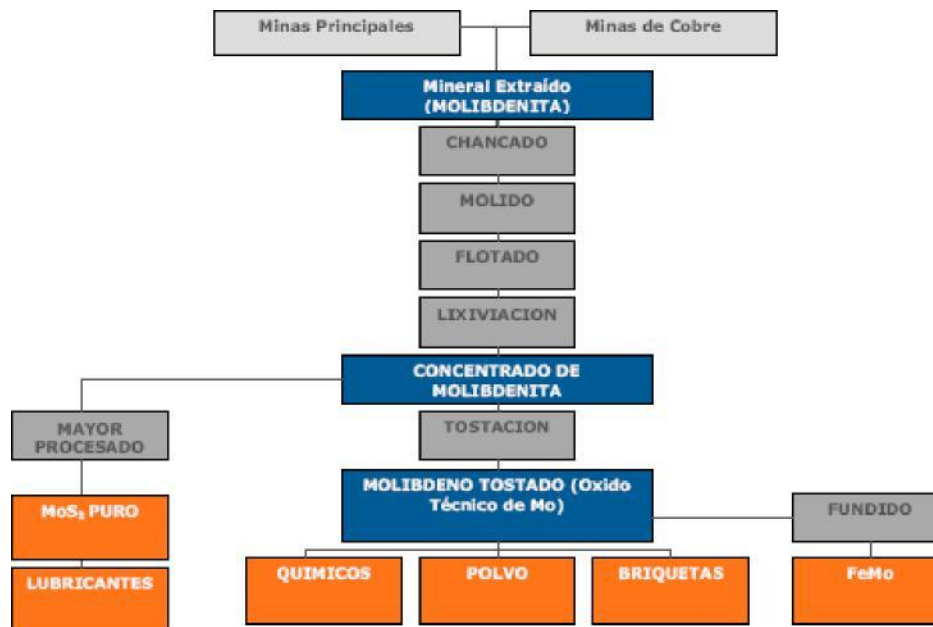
Minas Principales

Minas de Cobre

Mineral Extraído (MOLIBDENITA)

CHANCADO

MOLIDO

FLOTADO

LIXIVIACION

CONCENTRADO DE MOLIBDENITA

MAYOR PROCESADO

TOSTACION

MOLIBDENO TOSTADO (Oxido Técnico de Mo)

FUNDIDO

$MoS_2$ PURO

LUBRICANTES

QUIMICOS

POLVO

BRIQUETAS

FeMo